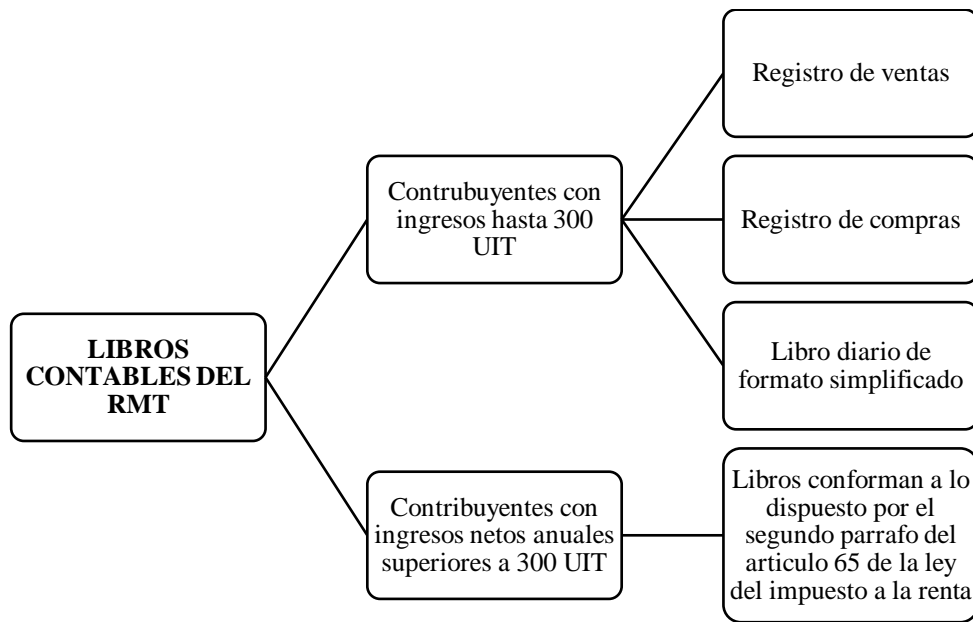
LIBROS CONTABLES DEL RMT

Contrubuyentes con ingresos hasta 300 UIT

Registro de ventas

Registro de compras

Libro diario de formato simplificado

Contribuyentes con ingresos netos anuales superiores a 300 UIT

Libros conforman a lo dispuesto por el segundo parrafo del articulo 65 de la ley del impuesto a la renta